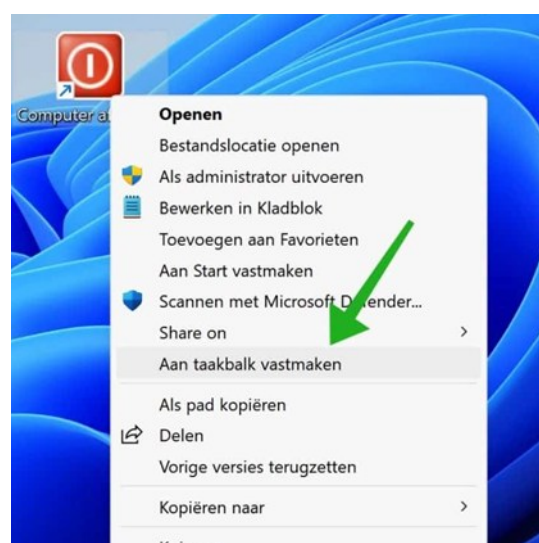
Computer ui

Openen
Bestandslocatie openen
Als administrator uitvoeren
Bewerken in Kladblok
Toevoegen aan Favorieten
Aan Start vastmaken
Scannen met Microsoft D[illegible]ender...
Share on
Aan taakbalk vastmaken
Als pad kopiëren
Delen
Vorige versies terugzetten
Kopiëren naar